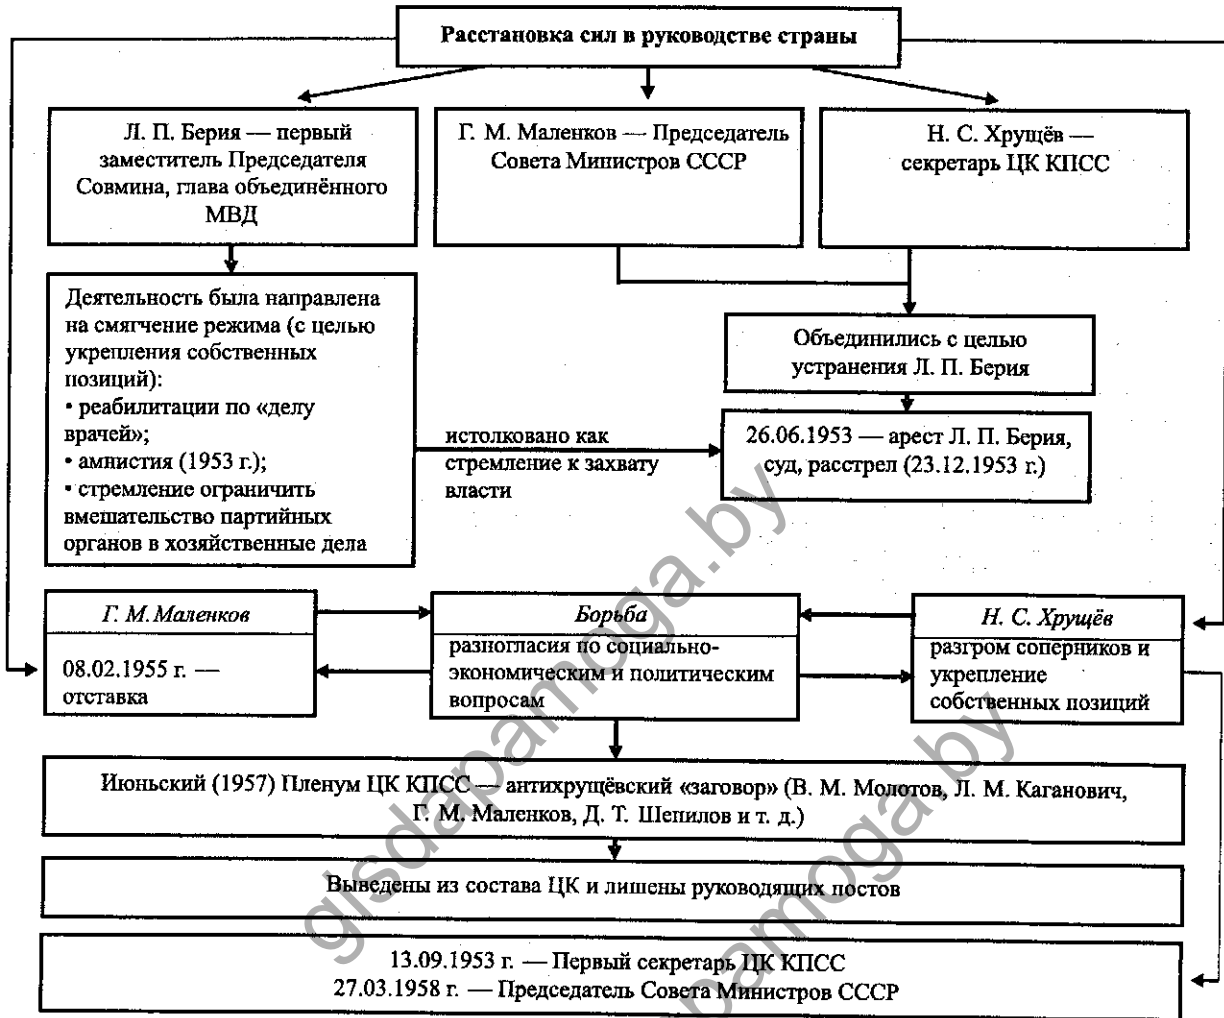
Расстановка сил в руководстве страны

Л. П. Берия — первый заместитель Председателя Совмина, глава объединённого МВД

Г. М. Маленков — Председатель Совета Министров СССР

Н. С. Хрущёв — секретарь ЦК КПСС

Деятельность была направлена на смягчение режима (с целью укрепления собственных позиций):
• реабилитации по «делу врачей»;
• амнистия (1953 г.);
• стремление ограничить вмешательство партийных органов в хозяйственные дела

истолковано как стремление к захвату власти

Объединились с целью устранения Л. П. Берия

26.06.1953 — арест Л. П. Берия, суд, расстрел (23.12.1953 г.)

Г. М. Маленков

08.02.1955 г. — отставка

Борьба

разногласия по социально-экономическим и политическим вопросам

Н. С. Хрущёв

разгром соперников и укрепление собственных позиций

Июньский (1957) Пленум ЦК КПСС — антихрущёвский «заговор» (В. М. Молотов, Л. М. Каганович, Г. М. Маленков, Д. Т. Шепилов и т. д.)

Выведены из состава ЦК и лишены руководящих постов

13.09.1953 г. — Первый секретарь ЦК КПСС
27.03.1958 г. — Председатель Совета Министров СССР

gisdepamoga.by
pamoga.by
pamoga.by